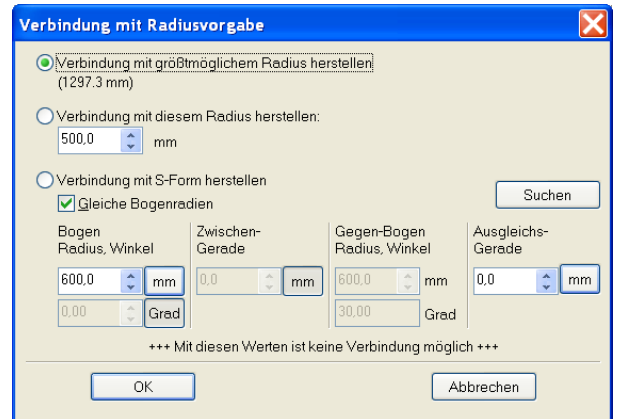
Verbindung mit Radiusvorgabe

Verbindung mit größtmöglichem Radius herstellen
(1297.3 mm)

Verbindung mit diesem Radius herstellen:
500,0 mm

Verbindung mit S-Form herstellen
Gleiche Bogenradien

Suchen

Bogen
Radius, Winkel
600,0 mm
0,00 Grad

Zwischen-
Gerade
0,0 mm

Gegen-Bogen
Radius, Winkel
600,0 mm
30,00 Grad

Ausgleichs-
Gerade
0,0 mm

+++ Mit diesen Werten ist keine Verbindung möglich +++

OK

Abbrechen